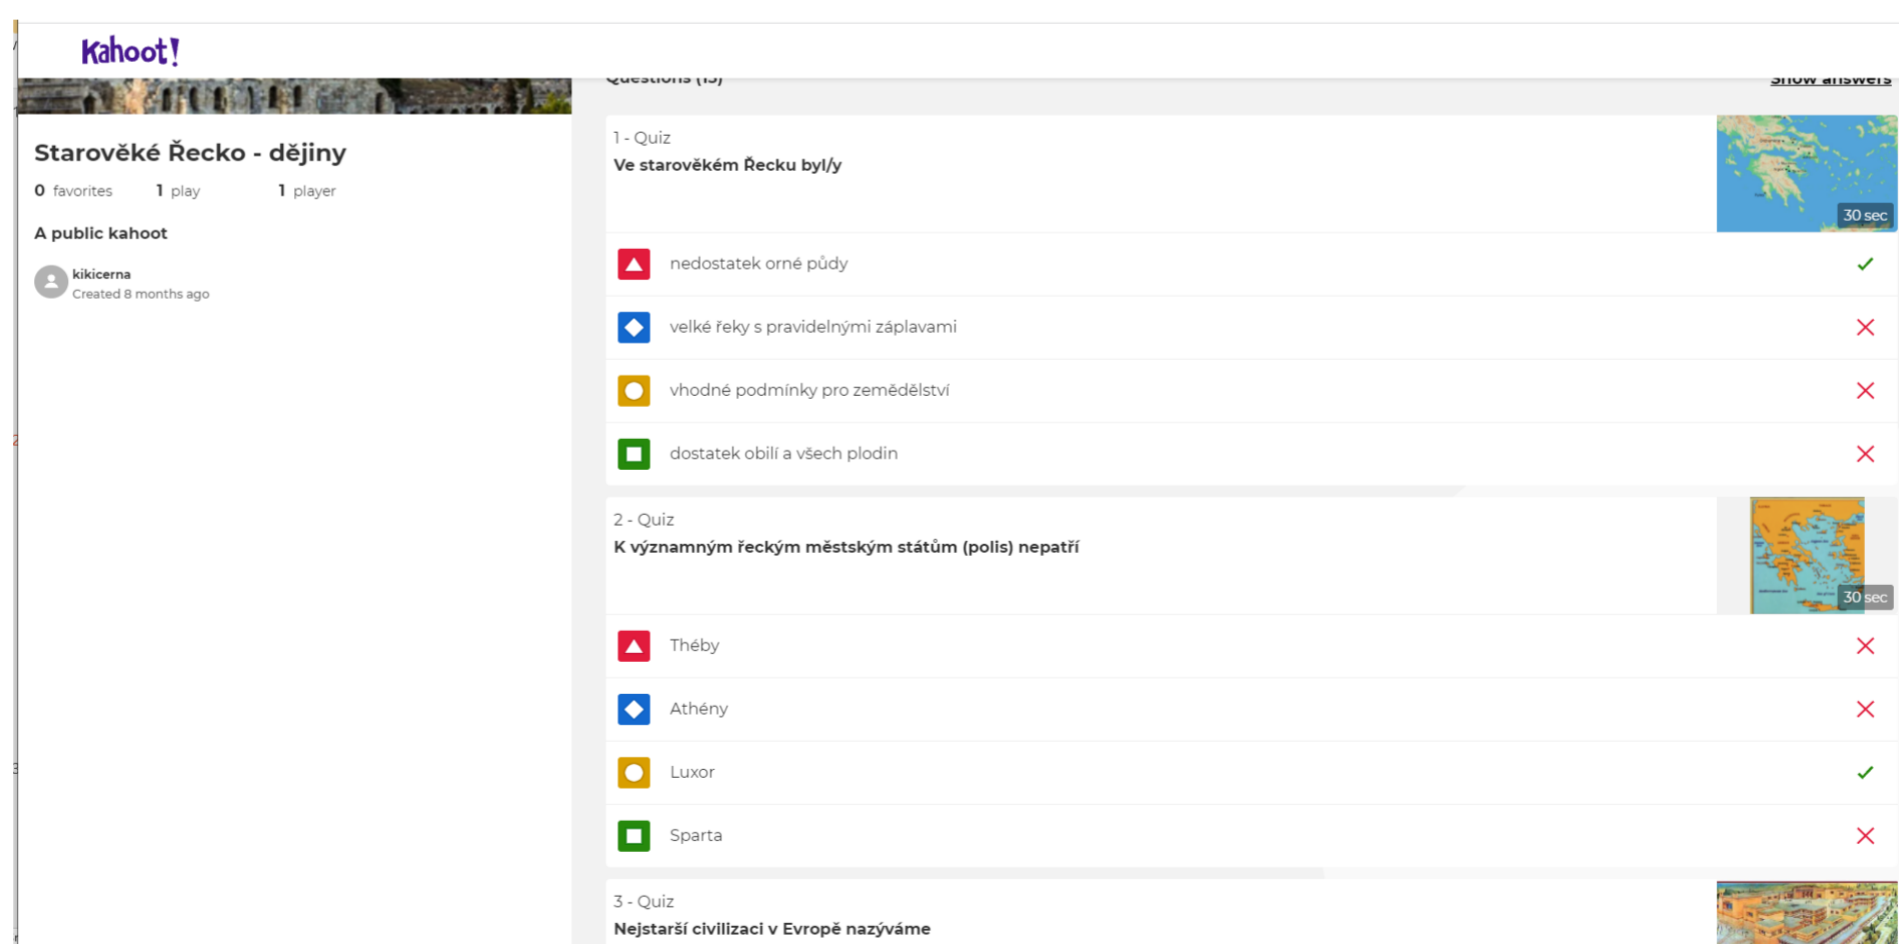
Kahoot!

Questions (15) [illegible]

Show answers

Starověké Řecko - dějiny

0 favorites 1 play 1 player

A public kahoot

kikicerna
Created 8 months ago

1 - Quiz
Ve starověkém Řecku byl/y
30 sec

nedostatek orné půdy
velké řeky s pravidelnými záplavami
vhodné podmínky pro zemědělství
dostatek obilí a všech plodin

2 - Quiz
K významným řeckým městským státům (polis) nepatří
30 sec

Théby
Athény
Luxor
Sparta

3 - Quiz
Nejstarší civilizaci v Evropě nazýváme